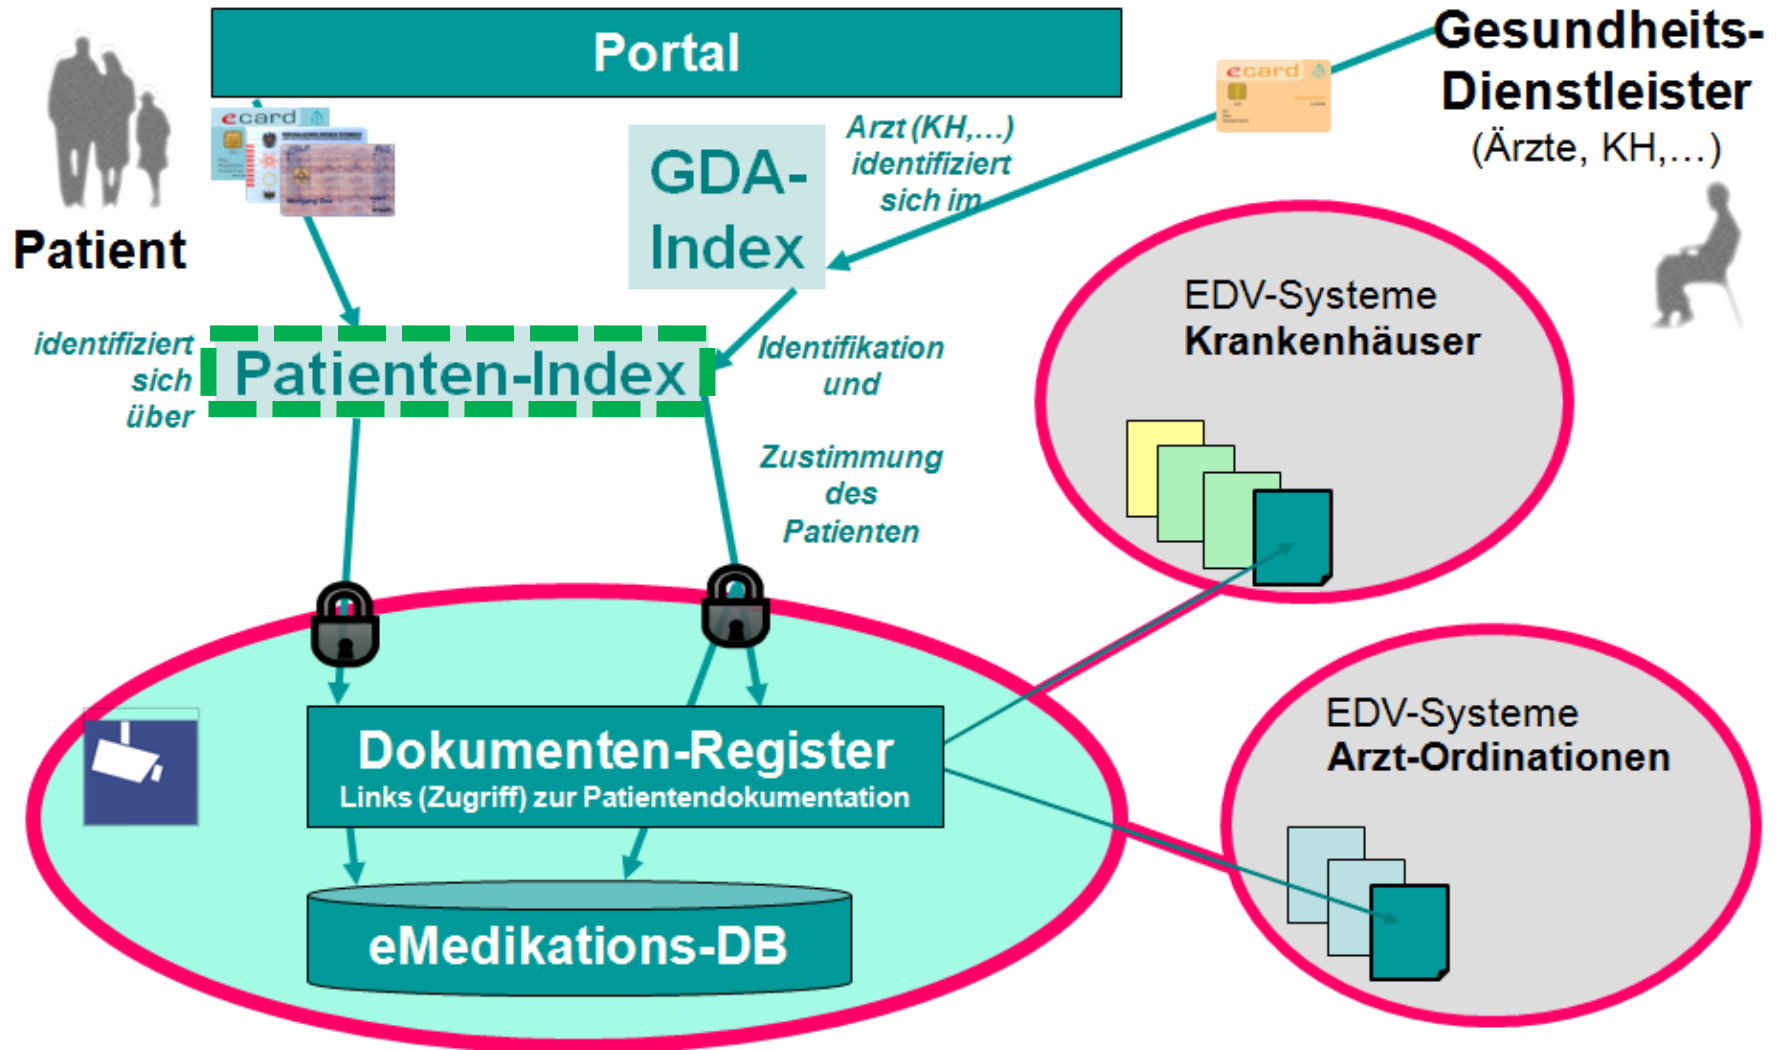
Portal

Gesundheits-Dienstleister
(Ärzte, KH,...)

ecard

ecard

Patient

GDA-Index

Arzt (KH,...) identifiziert sich im

identifiziert sich über

Patienten-Index

Identifikation und

Zustimmung des Patienten

EDV-Systeme
Krankenhäuser

EDV-Systeme
Arzt-Ordinationen

Dokumenten-Register
Links (Zugriff) zur Patientendokumentation

eMedikations-DB